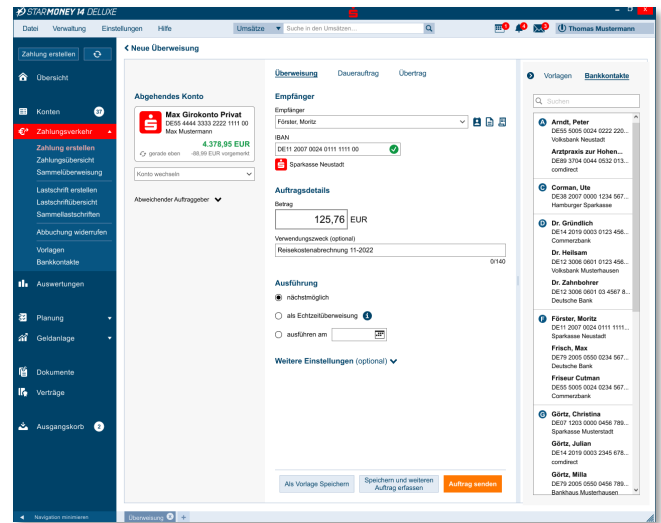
STARMONEY 14 DELUXE

Datei Verwaltung Einstellungen Hilfe Umsätze Suche in den Umsätzen... Thomas Mustermann

Zahlung erstellen

‹ Neue Überweisung

Übersicht
Konten 37
Zahlungsverkehr
Zahlung erstellen
Zahlungsübersicht
Sammelüberweisung
Lastschrift erstellen
Lastschriftübersicht
Sammellastschriften
Abbuchung widerrufen
Vorlagen
Bankkontakte
Auswertungen
Planung
Geldanlage
Dokumente
Verträge
Ausgangskorb 2

Navigation minimieren

Abgehendes Konto
Max Girokonto Privat
DE55 4444 3333 2222 1111 00
Max Mustermann
4.378,95 EUR
gerade eben -99,99 EUR vorgemerkt
Konto wechseln
Abweichender Auftraggeber

Überweisung Dauerauftrag Übertrag

Empfänger
Empfänger
Förster, Moritz
IBAN
DE11 2007 0024 0111 1111 00
Sparkasse Neustadt

Auftragsdetails
Betrag
125,76 EUR
Verwendungszweck (optional)
Reisekostenabrechnung 11-2022
0/140

Ausführung
nächstmöglich
als Echtzeitüberweisung
ausführen am

Weitere Einstellungen (optional)

Als Vorlage Speichern
Speichern und weiteren Auftrag erfassen
Auftrag senden

Vorlagen Bankkontakte
Suchen

A
Arndt, Peter
DE55 5005 0024 0222 220...
Volksbank Neustadt
Arztpraxis zur Hohen...
DE89 3704 0044 0532 013...
comdirect

C
Corman, Ute
DE38 2007 0000 1234 567...
Hamburger Sparkasse

D
Dr. Gründlich
DE14 2019 0003 0123 456...
Commerzbank
Dr. Heilsam
DE12 3006 0601 0123 456...
Volksbank Musterhausen
Dr. Zahnbohrer
DE12 3006 0601 03 4567 8...
Deutsche Bank

F
Förster, Moritz
DE11 2007 0024 0111 1111...
Sparkasse Neustadt
Frisch, Max
DE79 2005 0550 0234 567...
Deutsche Bank
Friseur Cutman
DE55 5005 0024 0234 567...
Commerzbank

G
Görtz, Christina
DE07 1203 0000 0456 789...
Sparkasse Musterstadt
Görtz, Julian
DE14 2019 0003 2345 678...
comdirect
Görtz, Milla
DE79 2005 0550 0234 567...
Bankhaus Musterhausen

Überweisung